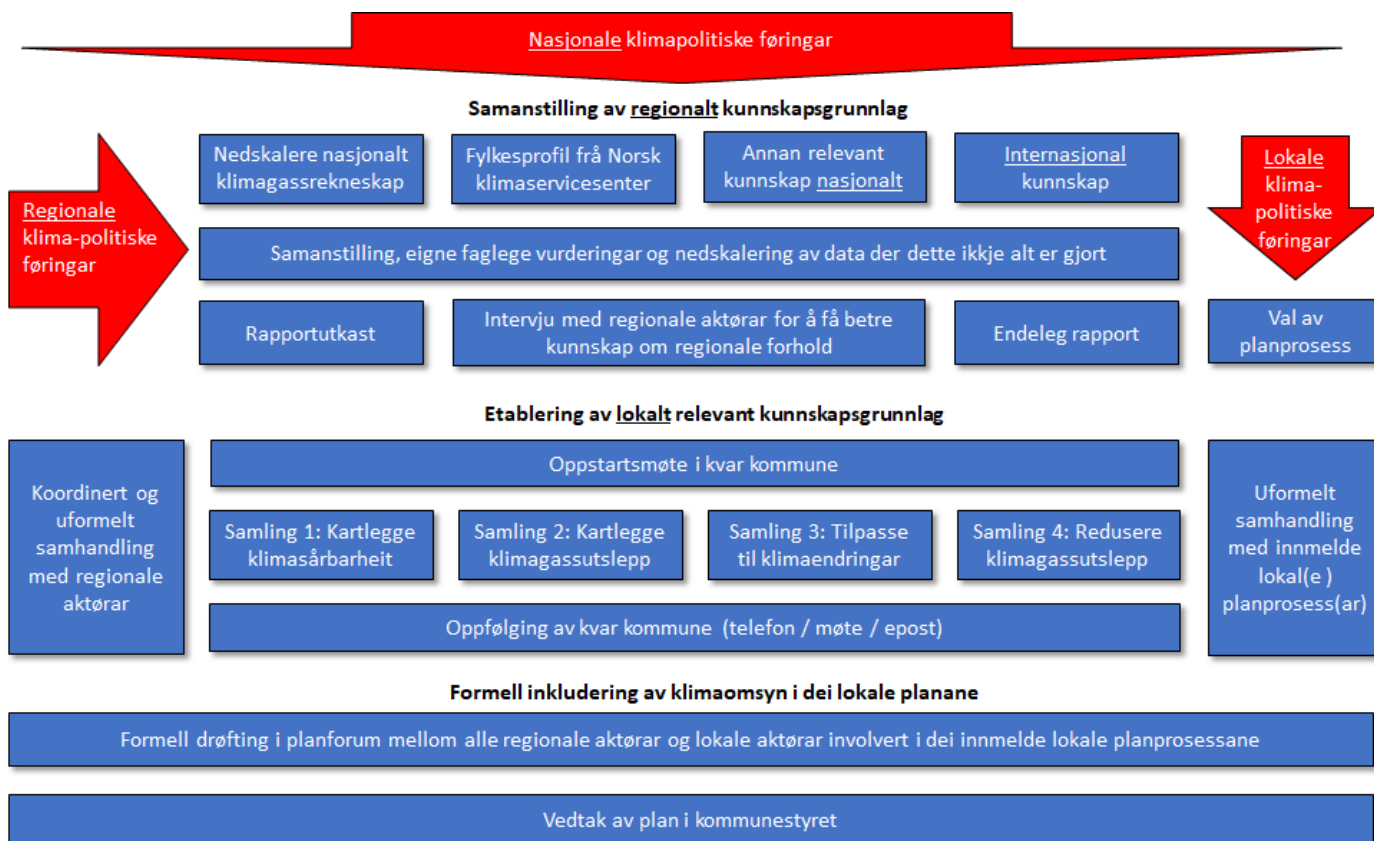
Nasjonale klimapolitiske føringar

Samanstilling av regionalt kunnskapsgrunnlag

Regionale klima-politiske føringar

Nedskalere nasjonalt klimagassrekneskap

Fylkesprofil frå Norsk klimaservicesenter

Annan relevant kunnskap nasjonalt

Internasjonal kunnskap

Lokale klima-politiske føringar

Samanstilling, eigne faglege vurderingar og nedskalering av data der dette ikkje alt er gjort

Rapportutkast

Intervju med regionale aktørar for å få betre kunnskap om regionale forhold

Endeleg rapport

Val av planprosess

Etablering av lokalt relevant kunnskapsgrunnlag

Koordinert og uformelt samhandling med regionale aktørar

Oppstartsmøte i kvar kommune

Samling 1: Kartlegge klimasårbarheit

Samling 2: Kartlegge klimagassutslepp

Samling 3: Tilpasse til klimaendringar

Samling 4: Redusere klimagassutslepp

Oppfølging av kvar kommune (telefon / møte / epost)

Uformelt samhandling med innmelde lokal(e ) planprosess(ar)

Formell inkludering av klimaomsyn i dei lokale planane

Formell drøfting i planforum mellom alle regionale aktørar og lokale aktørar involvert i dei innmelde lokale planprosessane

Vedtak av plan i kommunestyret